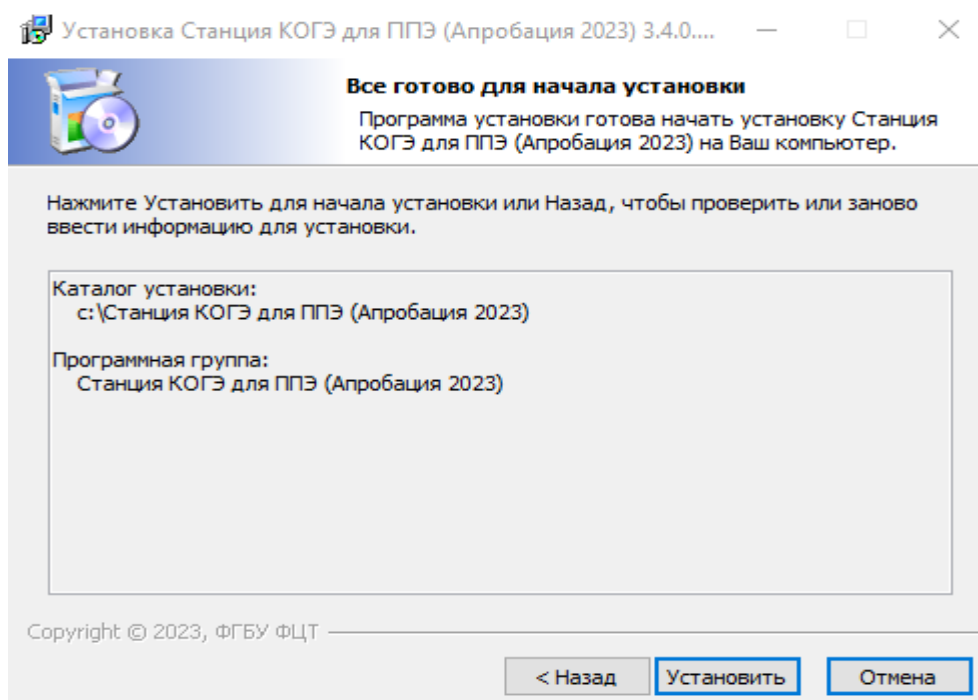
Установка Станция КОГЭ для ППЭ (Апробация 2023) 3.4.0....

Все готово для начала установки

Программа установки готова начать установку Станция КОГЭ для ППЭ (Апробация 2023) на Ваш компьютер.

Нажмите Установить для начала установки или Назад, чтобы проверить или заново ввести информацию для установки.

Каталог установки:
c:\Станция КОГЭ для ППЭ (Апробация 2023)

Программная группа:
Станция КОГЭ для ППЭ (Апробация 2023)

Copyright © 2023, ФГБУ ФЦТ

< Назад
Установить
Отмена